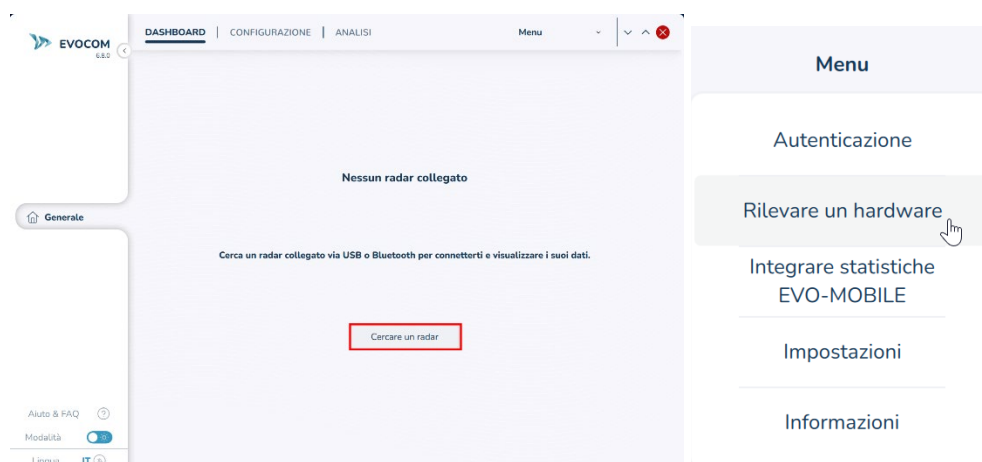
EVOCOM
6.8.0

DASHBOARD | CONFIGURAZIONE | ANALISI

Menu

Nessun radar collegato

Cerca un radar collegato via USB o Bluetooth per connetterti e visualizzare i suoi dati.

Cercare un radar

Generale

Aiuto & FAQ

Modalità

Lingua IT

Menu

Autenticazione

Rilevare un hardware

Integrare statistiche EVO-MOBILE

Impostazioni

Informazioni